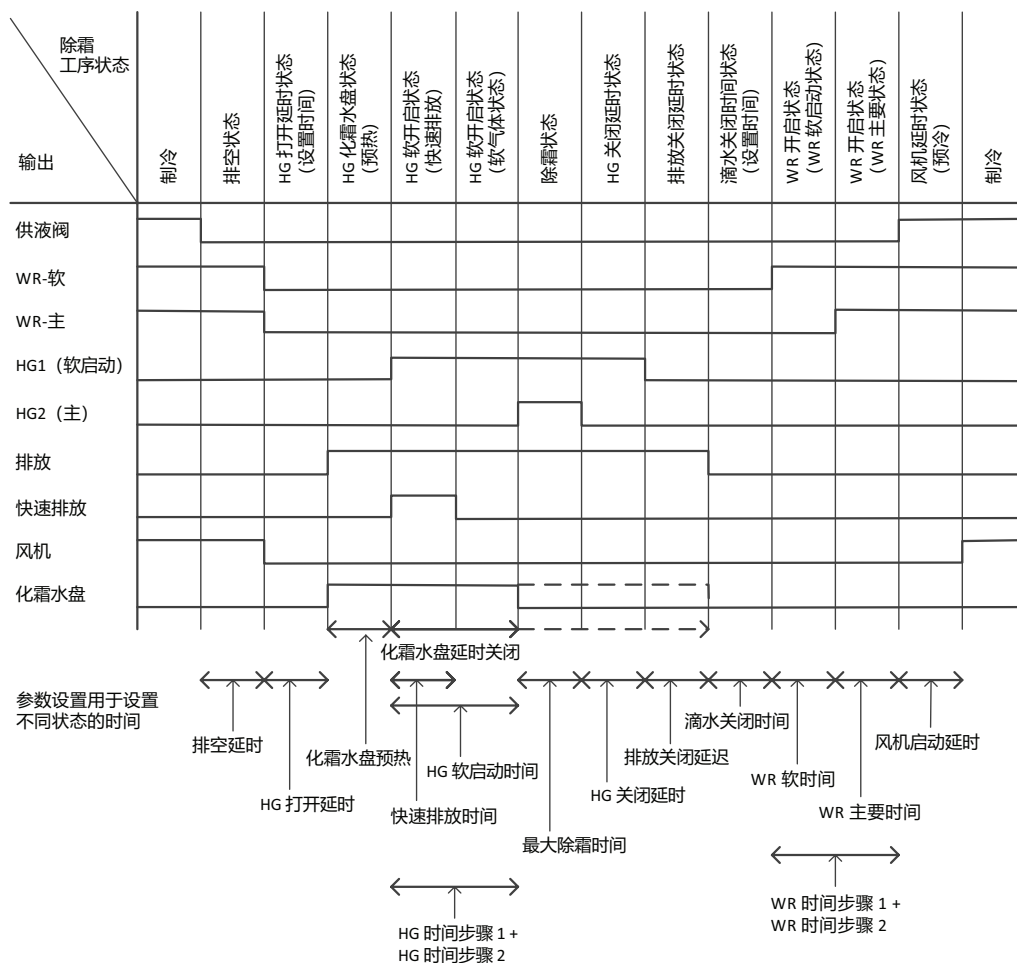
| 除霜工序状态 / 输出 | 制冷 | 排空状态 | HG 打开延时状态（设置时间） | HG 化霜水盘状态（预热） | HG 软开启状态（快速排放） | HG 软开启状态（软气体状态） | 除霜状态 | HG 关闭延时状态 | 排放关闭延时状态 | 滴水关闭时间状态（设置时间） | WR 开启状态（WR 软启动状态） | WR 开启状态（WR 主要状态） | 风机延时状态（预冷） | 制冷 |
|---|---|---|---|---|---|---|---|---|---|---|---|---|---|---|
| 供液阀 | | | | | | | | | | | | | | |
| WR-软 | | | | | | | | | | | | | | |
| WR-主 | | | | | | | | | | | | | | |
| HG1（软启动） | | | | | | | | | | | | | | |
| HG2（主） | | | | | | | | | | | | | | |
| 排放 | | | | | | | | | | | | | | |
| 快速排放 | | | | | | | | | | | | | | |
| 风机 | | | | | | | | | | | | | | |
| 化霜水盘 | | | | | | | | | | | | | | |

化霜水盘延时关闭

参数设置用于设置不同状态的时间

排空延时

化霜水盘预热

HG 软启动时间

HG 打开延时

快速排放时间

最大除霜时间

HG 关闭延时

排放关闭延迟

滴水关闭时间

WR 软时间

WR 主要时间

风机启动延时

HG 时间步骤 1 + HG 时间步骤 2

WR 时间步骤 1 + WR 时间步骤 2